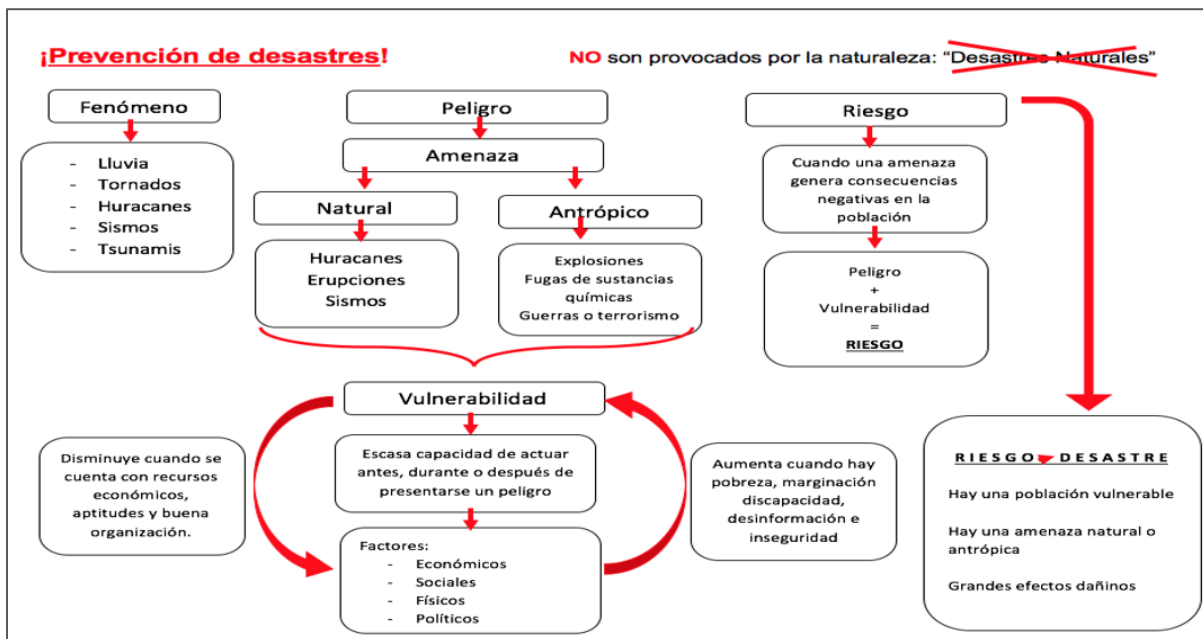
¡Prevención de desastres!

NO son provocados por la naturaleza: "Desastres Naturales"

Fenómeno

- Lluvia
- Tornados
- Huracanes
- Sismos
- Tsunamis

Peligro

Amenaza

Natural

Huracanes
Erupciones
Sismos

Antrópico

Explosiones
Fugas de sustancias químicas
Guerras o terrorismo

Riesgo

Cuando una amenaza genera consecuencias negativas en la población

Peligro
+
Vulnerabilidad
=
RIESGO

Vulnerabilidad

Disminuye cuando se cuenta con recursos económicos, aptitudes y buena organización.

Escasa capacidad de actuar antes, durante o después de presentarse un peligro

Aumenta cuando hay pobreza, marginación discapacidad, desinformación e inseguridad

Factores:
- Económicos
- Sociales
- Físicos
- Políticos

RIESGO DESASTRE

Hay una población vulnerable

Hay una amenaza natural o antrópica

Grandes efectos dañinos